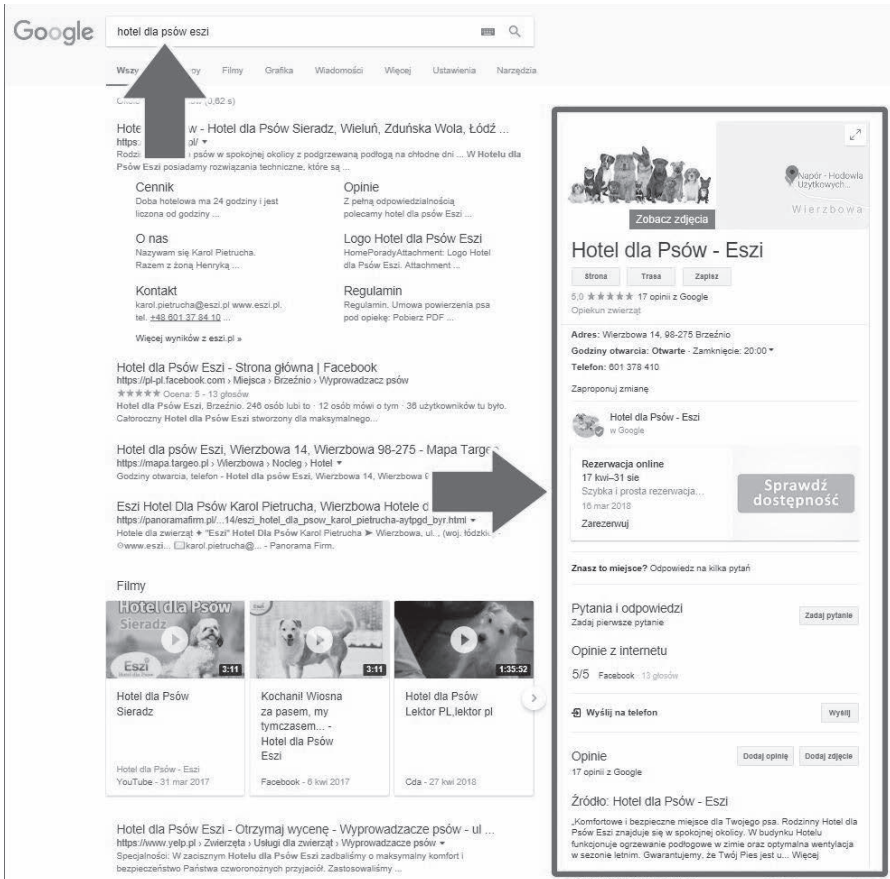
Google

hotel dla psów eszi

Wszy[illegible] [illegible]y Filmy Grafika Wiadomości Więcej Ustawienia Narzędzia

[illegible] (0,82 s)

Hote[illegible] - Hotel dla Psów Sieradz, Wieluń, Zduńska Wola, Łódź ...
https:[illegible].pl/ ▾
Rodzi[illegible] psów w spokojnej okolicy z podgrzewaną podłogą na chłodne dni ... W Hotelu dla Psów Eszi posiadamy rozwiązania techniczne, które są ...

Cennik
Doba hotelowa ma 24 godziny i jest liczona od godziny ...

Opinie
Z pełną odpowiedzialnością polecamy hotel dla psów Eszi ...

O nas
Nazywam się Karol Pietrucha. Razem z żoną Henryką ...

Logo Hotel dla Psów Eszi
HomePoradyAttachment: Logo Hotel dla Psów Eszi. Attachment ...

Kontakt
karol.pietrucha@eszi.pl www.eszi.pl, tel. +48 601 37 84 10 ...

Regulamin
Regulamin. Umowa powierzenia psa pod opiekę: Pobierz PDF ...

Więcej wyników z eszi.pl »

Hotel dla Psów Eszi - Strona główna | Facebook
https://pl-pl.facebook.com › Miejsca › Brzeźnio › Wyprowadzacz psów
★★★★★ Ocena: 5 - 13 głosów
Hotel dla Psów Eszi, Brzeźnio. 246 osób lubi to · 12 osób mówi o tym · 38 użytkowników tu było. Całoroczny Hotel dla Psów Eszi stworzony dla maksymalnego...

Hotel dla psów Eszi, Wierzbowa 14, Wierzbowa 98-275 - Mapa Targeo
https://mapa.targeo.pl › Wierzbowa › Nocleg › Hotel ▾
Godziny otwarcia, telefon - Hotel dla psów Eszi, Wierzbowa 14, Wierzbowa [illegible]

Eszi Hotel Dla Psów Karol Pietrucha, Wierzbowa Hotele d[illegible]
https://panoramafirm.pl/...14/eszi_hotel_dla_psow_karol_pietrucha-aytpgd_byr.html ▾
Hotele dla zwierząt ✦ "Eszi" Hotel Dla Psów Karol Pietrucha ➤ Wierzbowa, ul... (woj. łódzkie) ©www.eszi... karol.pietrucha@... - Panorama Firm.

Filmy

Hotel dla Psów Sieradz
Eszi
3:11
Hotel dla Psów Sieradz
Hotel dla Psów - Eszi
YouTube - 31 mar 2017

3:11
Kochani! Wiosna za pasem, my tymczasem... - Hotel dla Psów Eszi
Facebook - 6 kwi 2017

1:35:52
Hotel dla Psów Lektor PL,lektor pl
Cda - 27 kwi 2018

Hotel dla Psów Eszi - Otrzymaj wycenę - Wyprowadzacze psów - ul ...
https://www.yelp.pl › Zwierzęta › Usługi dla zwierząt › Wyprowadzacze psów ▾
Specjalności: W zacisznym Hotelu dla Psów Eszi zadbaliśmy o maksymalny komfort i bezpieczeństwo Państwa czworonożnych przyjaciół. Zastosowaliśmy ...

Napór - Hodowla Użytkowych...
Wierzbowa
Zobacz zdjęcia

Hotel dla Psów - Eszi
Strona Trasa Zapisz
5,0 ★★★★★ 17 opinii z Google
Opiekun zwierząt

Adres: Wierzbowa 14, 98-275 Brzeźnio
Godziny otwarcia: Otwarte · Zamknięcie: 20:00 ▾
Telefon: 601 378 410

Zaproponuj zmianę

Hotel dla Psów - Eszi
w Google

Rezerwacja online
17 kwi–31 sie
Szybka i prosta rezerwacja...
16 mar 2018
Zarezerwuj
Sprawdź dostępność

Znasz to miejsce? Odpowiedz na kilka pytań

Pytania i odpowiedzi
Zadaj pierwsze pytanie
Zadaj pytanie

Opinie z internetu
5/5 Facebook · 13 głosów

Wyślij na telefon
Wyślij

Opinie
17 opinii z Google
Dodaj opinię Dodaj zdjęcie

Źródło: Hotel dla Psów - Eszi
„Komfortowe i bezpieczne miejsce dla Twojego psa. Rodzinny Hotel dla Psów Eszi znajduje się w spokojnej okolicy. W budynku Hotelu funkcjonuje ogrzewanie podłogowe w zimie oraz optymalna wentylacja w sezonie letnim. Gwarantujemy, że Twój Pies jest u... Więcej